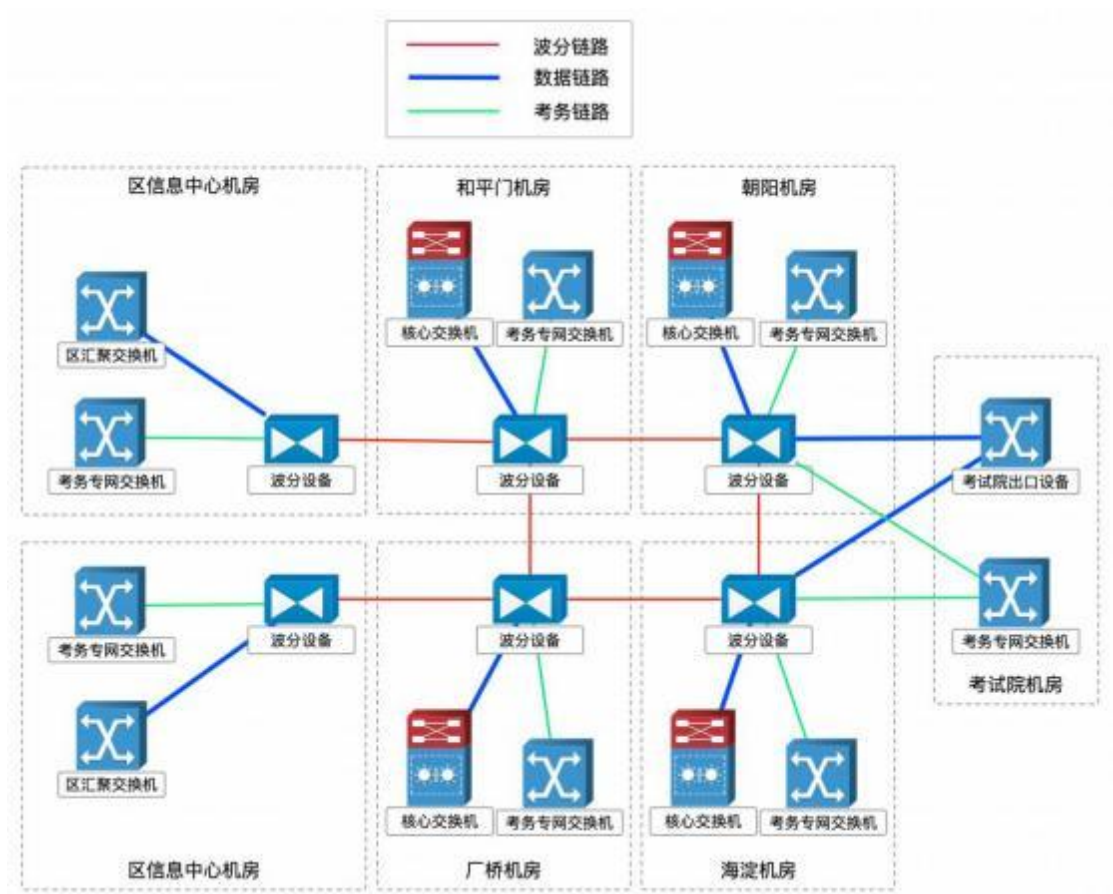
波分链路
数据链路
考务链路

区信息中心机房
区汇聚交换机
考务专网交换机
波分设备

和平门机房
核心交换机
考务专网交换机
波分设备

朝阳机房
核心交换机
考务专网交换机
波分设备

考试院出口设备
考务专网交换机
考试院机房

考务专网交换机
波分设备
区汇聚交换机
区信息中心机房

波分设备
核心交换机
考务专网交换机
厂桥机房

波分设备
核心交换机
考务专网交换机
海淀机房